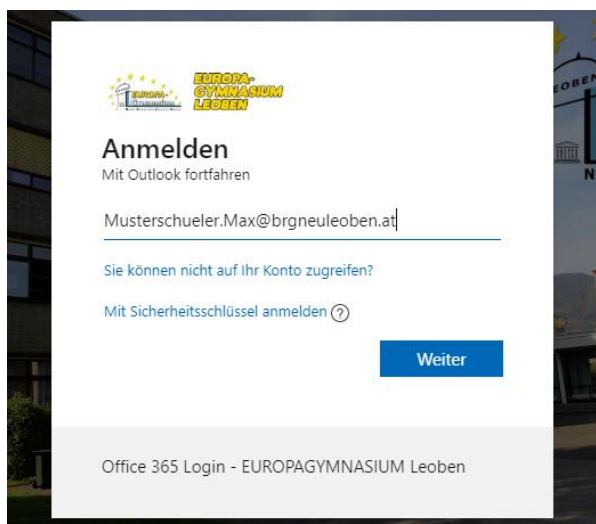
EUROPA-
GYMNASIUM
LEOBEN

Anmelden
Mit Outlook fortfahren

Musterschueler.Max@brgneuleoben.at

Sie können nicht auf Ihr Konto zugreifen?

Mit Sicherheitsschlüssel anmelden ?

Weiter

Office 365 Login - EUROPAGYMNASIUM Leoben